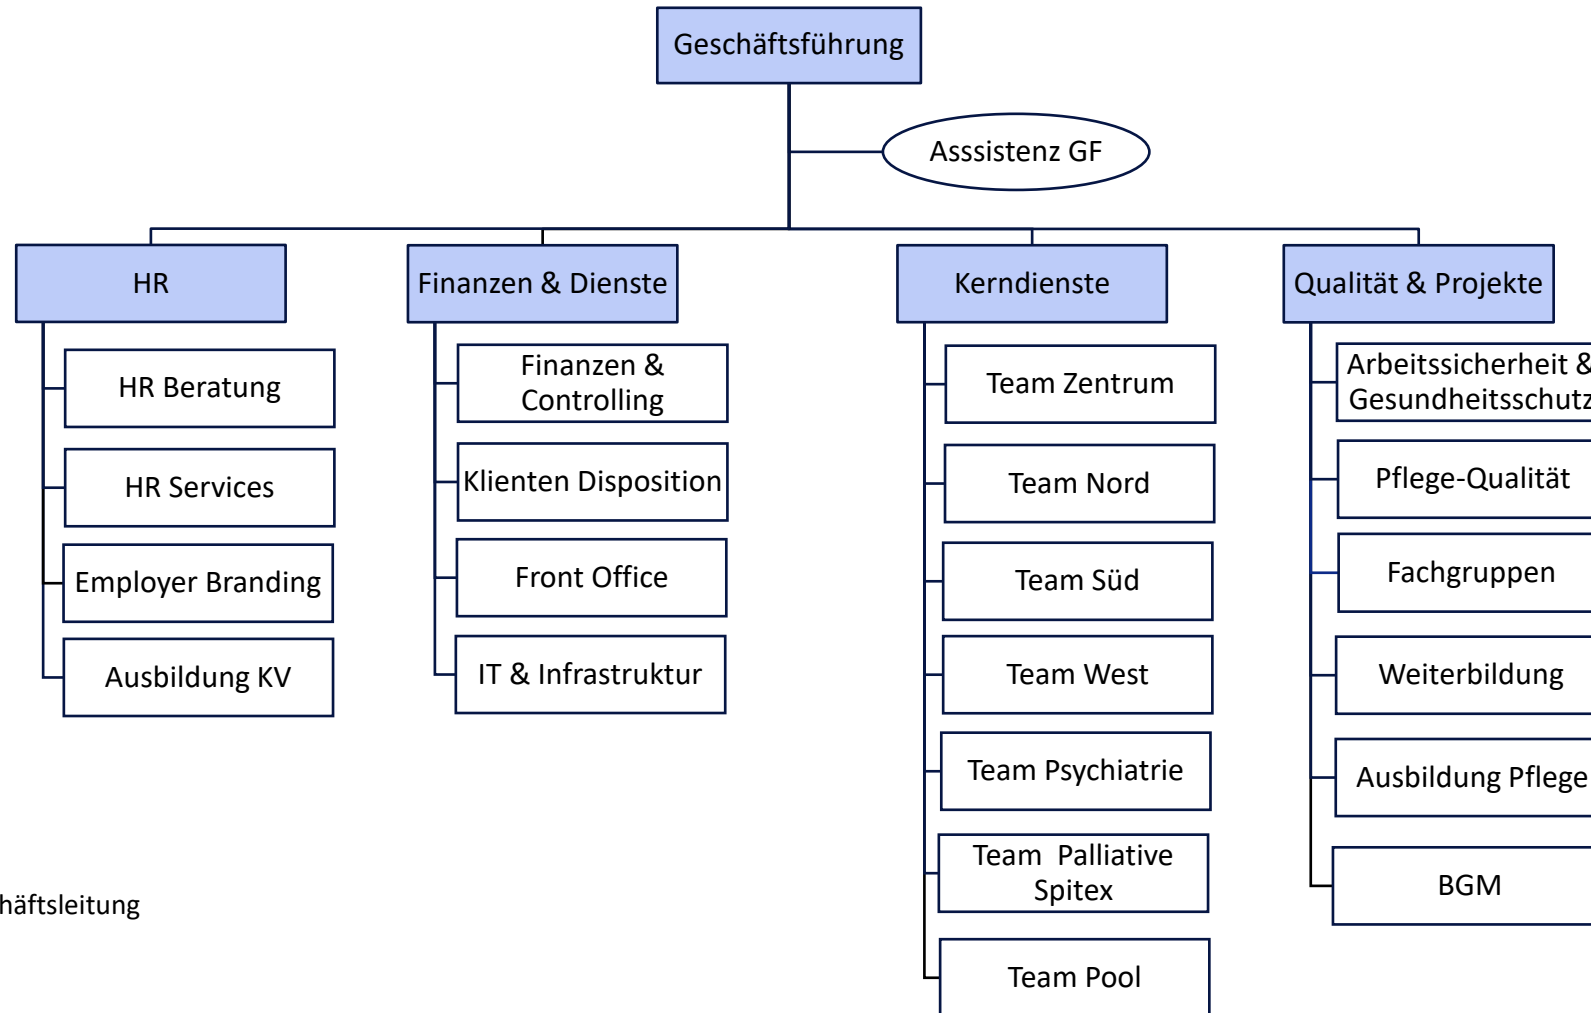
Geschäftsführung

Asssistenz GF

HR

HR Beratung

HR Services

Employer Branding

Ausbildung KV

Finanzen & Dienste

Finanzen & Controlling

Klienten Disposition

Front Office

IT & Infrastruktur

Kerndienste

Team Zentrum

Team Nord

Team Süd

Team West

Team Psychiatrie

Team Palliative Spitex

Team Pool

Qualität & Projekte

Arbeitssicherheit & Gesundheitsschutz

Pflege-Qualität

Fachgruppen

Weiterbildung

Ausbildung Pflege

BGM

häftsleitung